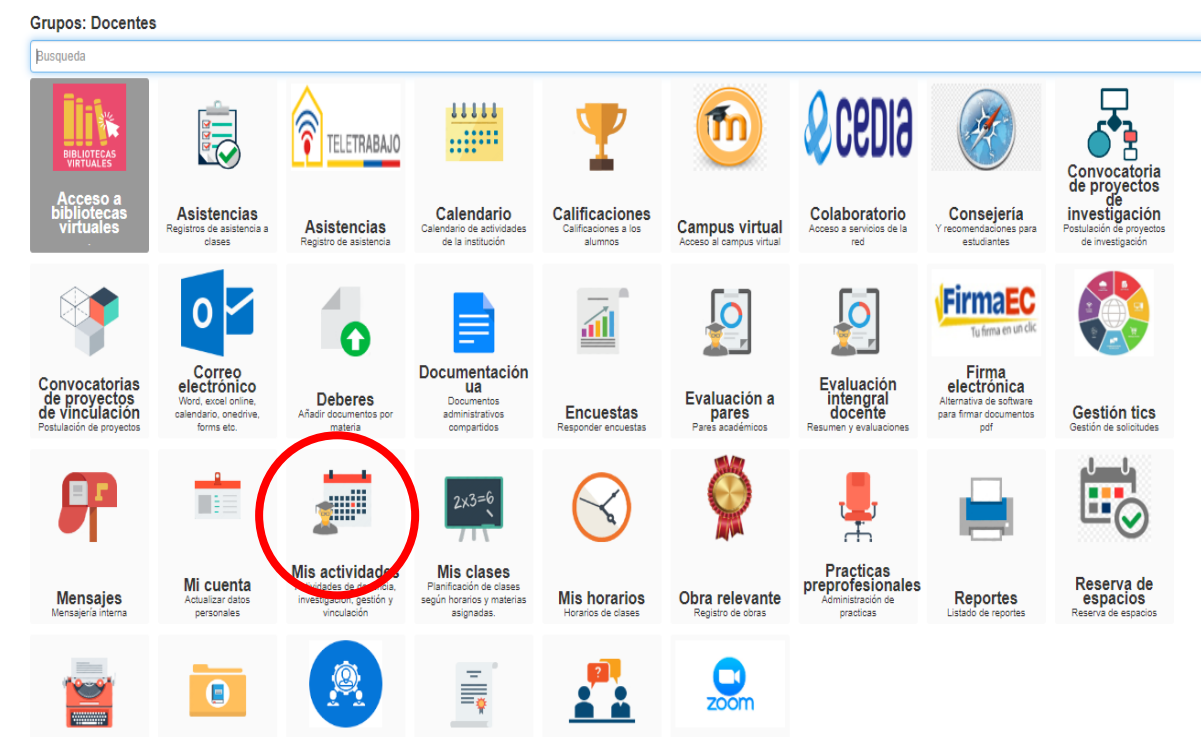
Grupos: Docentes

Busqueda

BIBLIOTECAS VIRTUALES

Acceso a bibliotecas virtuales

Asistencias
Registros de asistencia a clases

TELETRABAJO

Asistencias
Registro de asistencia

Calendario
Calendario de actividades de la institución

Calificaciones
Calificaciones a los alumnos

Campus virtual
Acceso al campus virtual

cedia

Colaboratorio
Acceso a servicios de la red

Consejería
Y recomendaciones para estudiantes

Convocatoria de proyectos de investigación
Postulación de proyectos de investigación

Convocatorias de proyectos de vinculación
Postulación de proyectos

Correo electrónico
Word, excel online, calendario, onedrive, forms etc.

Deberes
Añadir documentos por materia

Documentación ua
Documentos administrativos compartidos

Encuestas
Responder encuestas

Evaluación a pares
Pares académicos

Evaluación intengral docente
Resumen y evaluaciones

FirmaEC
Tu firma en un clic

Firma electrónica
Alternativa de software para firmar documentos pdf

Gestión tics
Gestión de solicitudes

Mensajes
Mensajería interna

Mi cuenta
Actualizar datos personales

Mis actividades
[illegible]ividades de docencia, investigación, gestión y vinculación

2x3=6

Mis clases
Planificación de clases según horarios y materias asignadas.

Mis horarios
Horarios de clases

Obra relevante
Registro de obras

Practicas preprofesionales
Administración de practicas

Reportes
Listado de reportes

Reserva de espacios
Reserva de espacios

zoom